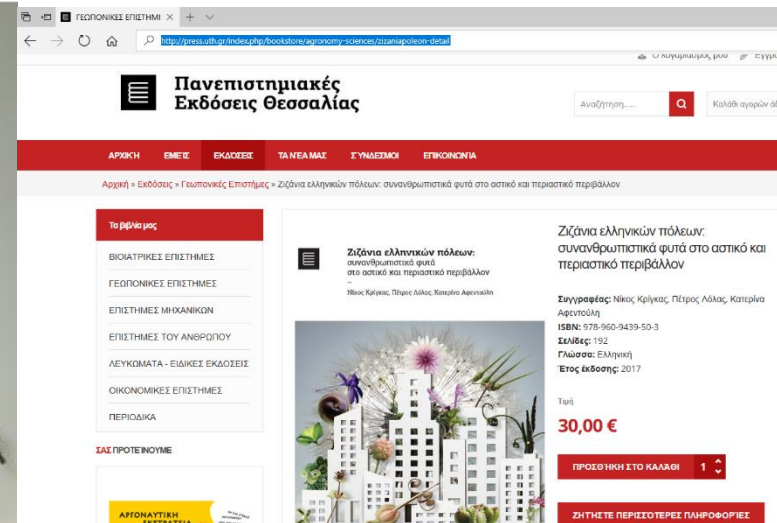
ΓΕΩΠΟΝΙΚΕΣ ΕΠΙΣΤΗΜΙ ×

http://press.uth.gr/index.php/bookstore/agronomy-sciences/zizaniapoleon-detail

Ο λογαριασμός μου Εγγρ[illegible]

Πανεπιστημιακές Εκδόσεις Θεσσαλίας

Αναζήτηση....

Καλάθι αγορών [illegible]

ΑΡΧΙΚΗ ΕΜΕΙΣ ΕΚΔΟΣΕΙΣ ΤΑ ΝΕΑ ΜΑΣ ΣΥΝΔΕΣΜΟΙ ΕΠΙΚΟΙΝΩΝΙΑ

Αρχική » Εκδόσεις » Γεωπονικές Επιστήμες » Ζιζάνια ελληνικών πόλεων: συνανθρωπιστικά φυτά στο αστικό και περιαστικό περιβάλλον

Τα βιβλία μας

ΒΙΟΙΑΤΡΙΚΕΣ ΕΠΙΣΤΗΜΕΣ

ΓΕΩΠΟΝΙΚΕΣ ΕΠΙΣΤΗΜΕΣ

ΕΠΙΣΤΗΜΕΣ ΜΗΧΑΝΙΚΩΝ

ΕΠΙΣΤΗΜΕΣ ΤΟΥ ΑΝΘΡΩΠΟΥ

ΛΕΥΚΩΜΑΤΑ - ΕΙΔΙΚΕΣ ΕΚΔΟΣΕΙΣ

ΟΙΚΟΝΟΜΙΚΕΣ ΕΠΙΣΤΗΜΕΣ

ΠΕΡΙΟΔΙΚΑ

ΣΑΣ ΠΡΟΤΕΙΝΟΥΜΕ

ΑΡΓΟΝΑΥΤΙΚΗ ΕΚΣΤΡΑΤΕΙΑ

Ζιζάνια ελληνικών πόλεων: συνανθρωπιστικά φυτά στο αστικό και περιαστικό περιβάλλον

Νίκος Κρίγκας, Πέτρος Λόλας, Κατερίνα Αφεντούλη

Ζιζάνια ελληνικών πόλεων: συνανθρωπιστικά φυτά στο αστικό και περιαστικό περιβάλλον

Συγγραφέας: Νίκος Κρίγκας, Πέτρος Λόλας, Κατερίνα Αφεντούλη
ISBN: 978-960-9439-50-3
Σελίδες: 192
Γλώσσα: Ελληνική
Έτος έκδοσης: 2017

Τιμή
30,00 €

ΠΡΟΣΘΗΚΗ ΣΤΟ ΚΑΛΑΘΙ 1

ΖΗΤΗΣΤΕ ΠΕΡΙΣΣΟΤΕΡΕΣ ΠΛΗΡΟΦΟΡΙΕΣ